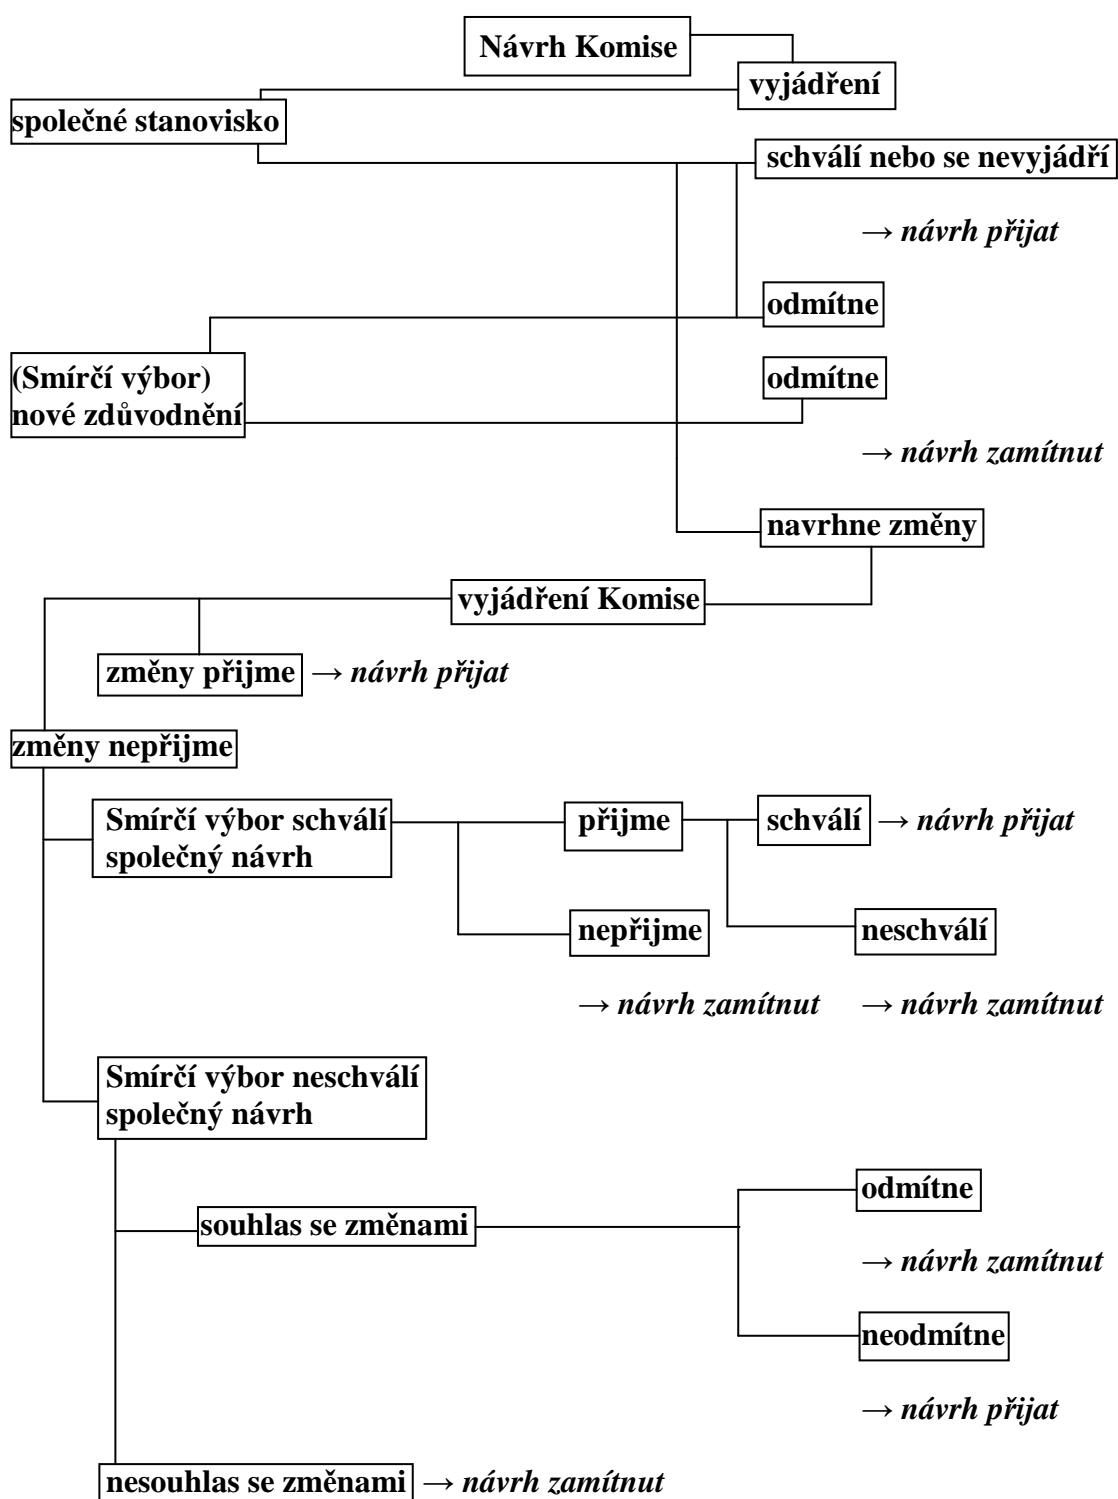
Návrh Komise

vyjádření

společné stanovisko

schválí nebo se nevyjádří

→ návrh přijat

odmítne

(Smírčí výbor) nové zdůvodnění

odmítne

→ návrh zamítnut

navrhne změny

vyjádření Komise

změny přijme → návrh přijat

změny nepřijme

Smírčí výbor schválí společný návrh

přijme

schválí → návrh přijat

nepřijme

neschválí

→ návrh zamítnut → návrh zamítnut

Smírčí výbor neschválí společný návrh

souhlas se změnami

odmítne

→ návrh zamítnut

neodmítne

→ návrh přijat

nesouhlas se změnami → návrh zamítnut